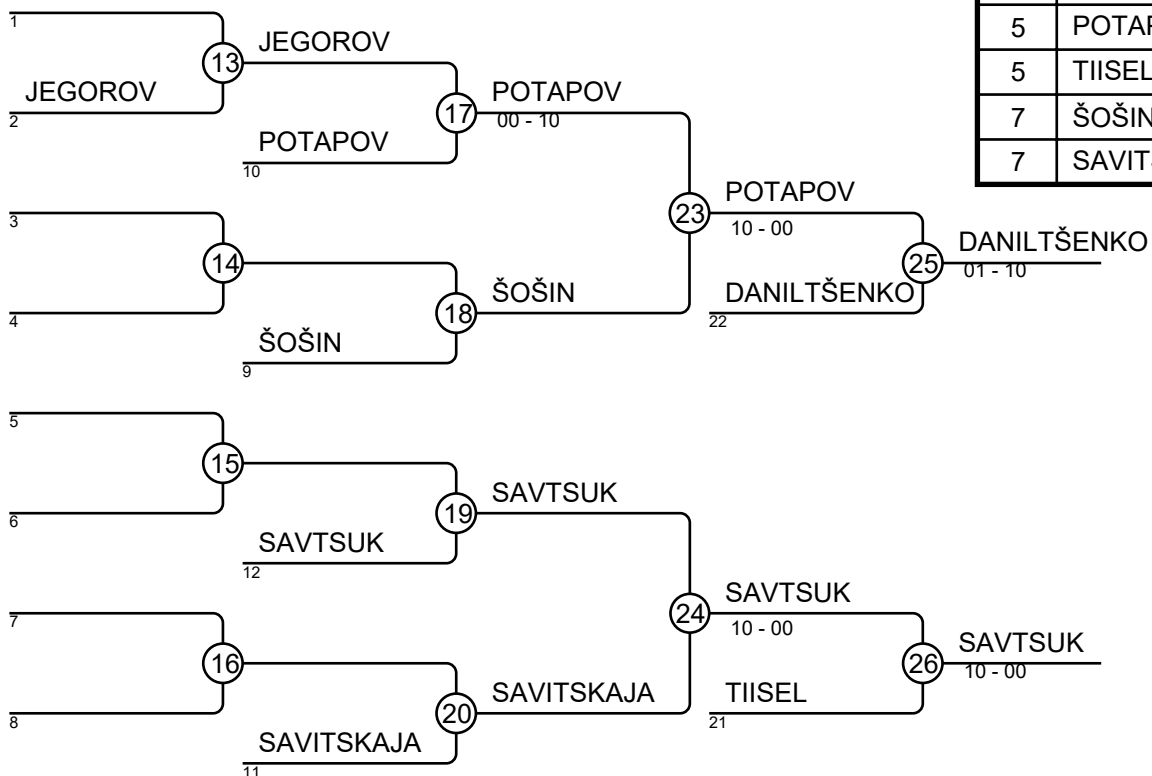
1
13
JEGOROV
JEGOROV
2
17
POTAPOV
00 - 10
POTAPOV
10
3
14
23
POTAPOV
10 - 00
25
DANILTŠENKO
01 - 10
18
ŠOŠIN
DANILTŠENKO
22
4
ŠOŠIN
9
5
15
6
19
SAVTSUK
SAVTSUK
12
24
SAVTSUK
10 - 00
26
SAVTSUK
10 - 00
7
16
20
SAVITSKAJA
TIISEL
21
8
SAVITSKAJA
11

| 5 | POTAP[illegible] |
|---|---|
| 5 | TIISEL |
| 7 | ŠOŠIN |
| 7 | SAVIT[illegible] |